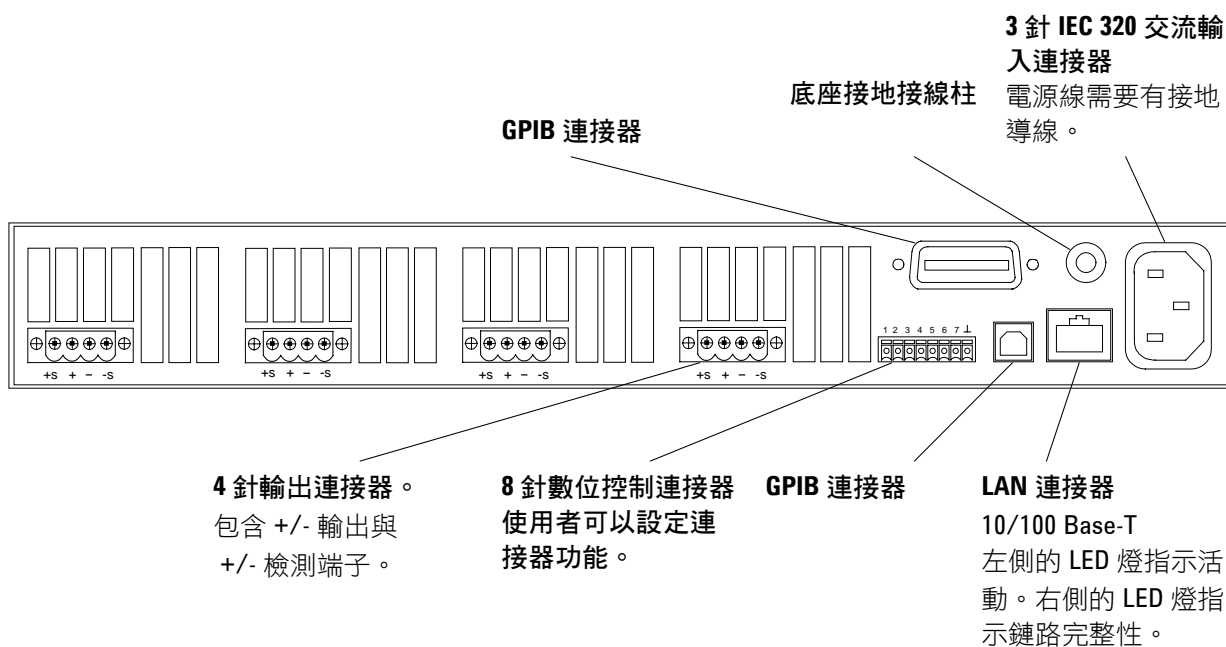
3 針 IEC 320 交流輸入連接器
電源線需要有接地導線。

底座接地接線柱

GPIB 連接器

1 2 3 4 5 6 7 ⊥

+s + − -s

+s + − -s

+s + − -s

+s + − -s

4 針輸出連接器。
包含 +/- 輸出與 +/- 檢測端子。

8 針數位控制連接器
使用者可以設定連接器功能。

GPIB 連接器

LAN 連接器
10/100 Base-T
左側的 LED 燈指示活動。右側的 LED 燈指示鏈路完整性。